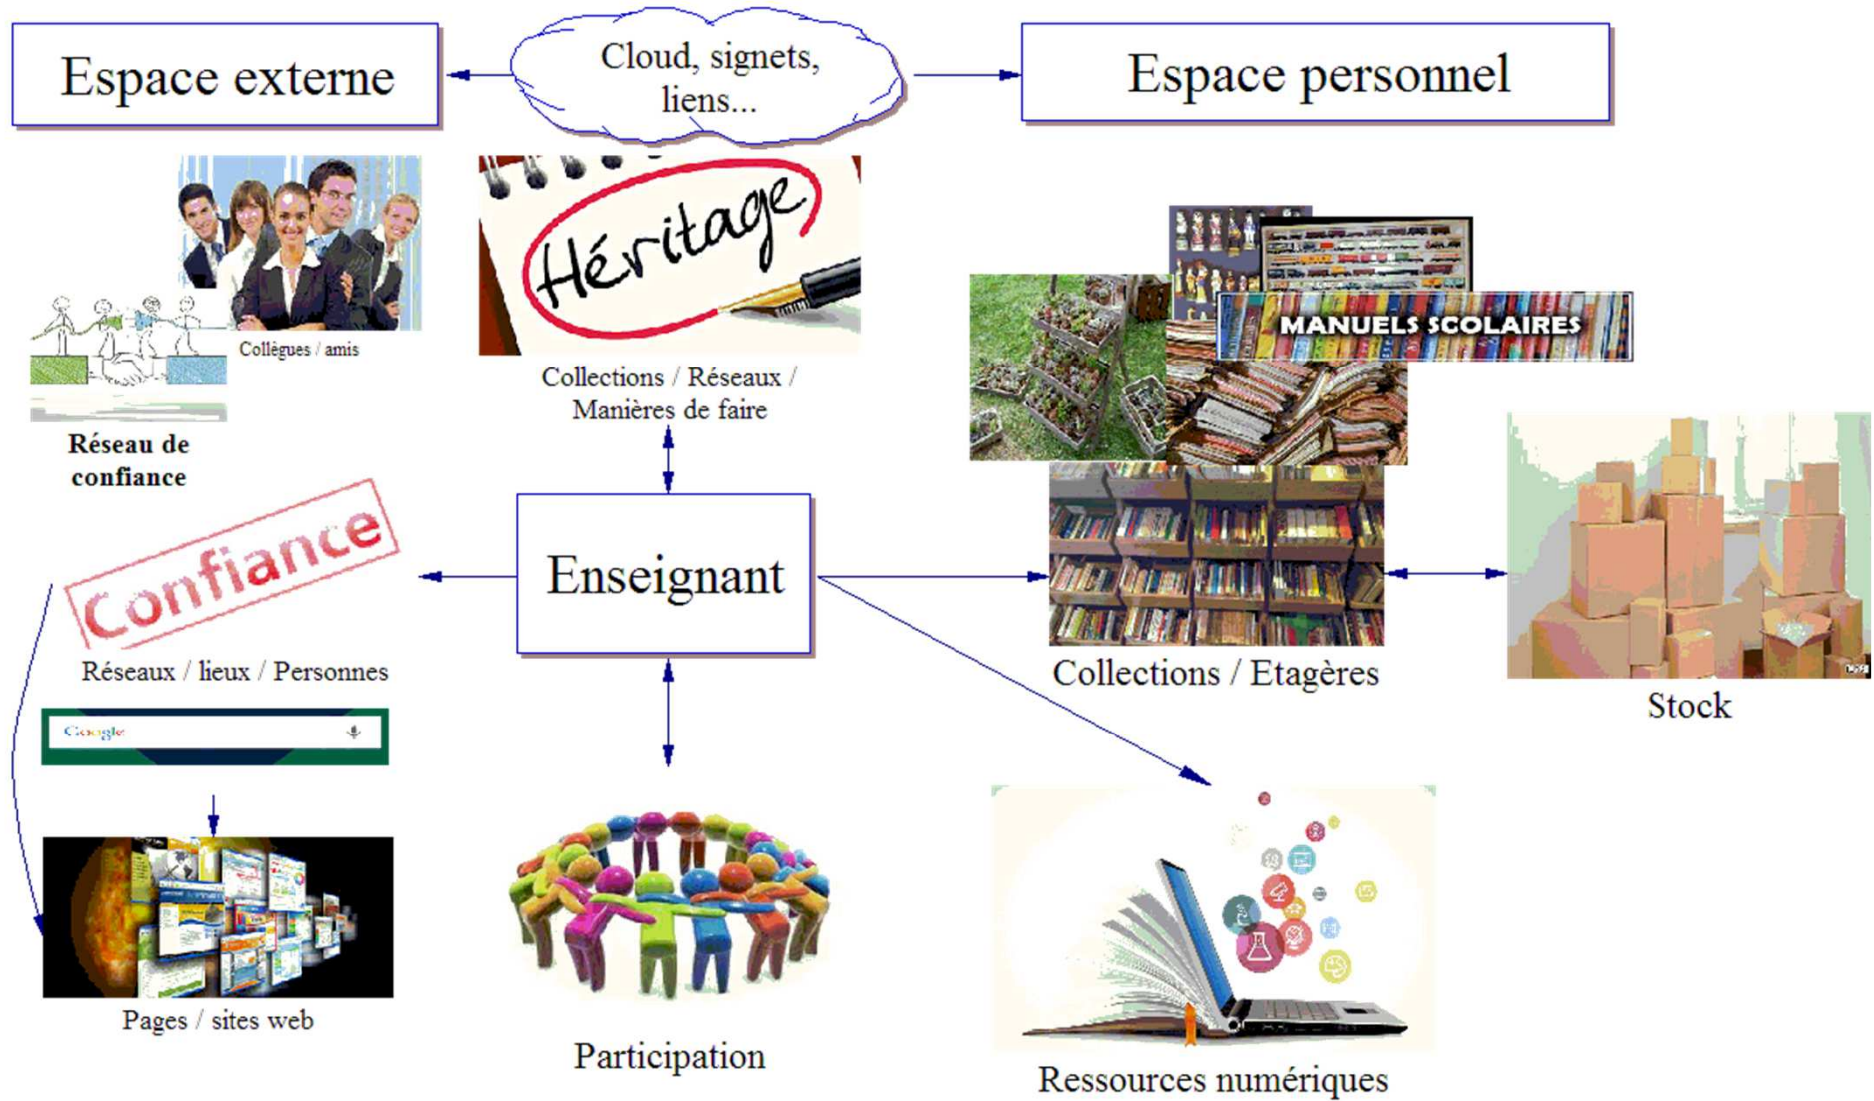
Espace externe

Cloud, signets, liens...

Espace personnel

Collègues / amis

Réseau de confiance

Héritage

Collections / Réseaux / Manières de faire

MANUELS SCOLAIRES

Confiance

Réseaux / lieux / Personnes

Enseignant

Collections / Etagères

Stock

Google

Pages / sites web

Participation

Ressources numériques